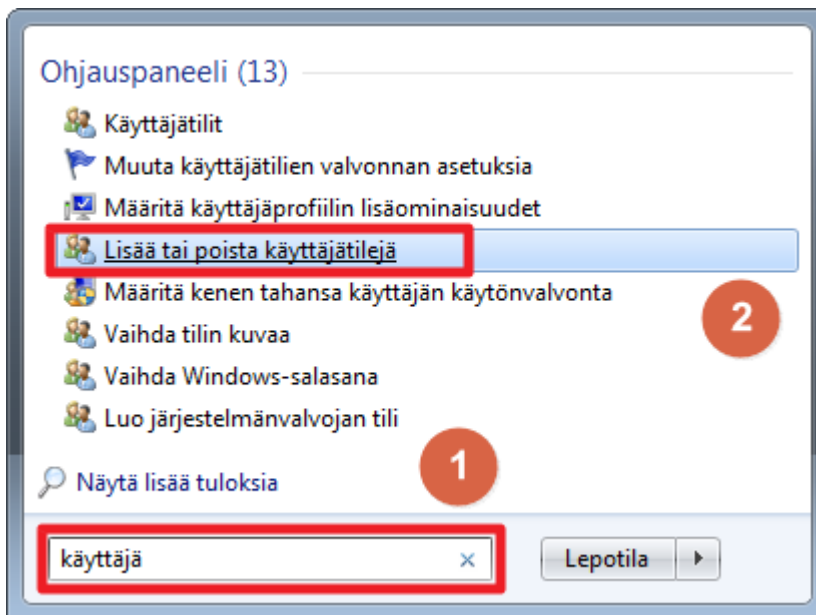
Ohjauspaneeli (13)

Käyttäjätilit
Muuta käyttäjätilien valvonnan asetuksia
Määritä käyttäjäprofiilin lisäominaisuudet
Lisää tai poista käyttäjätilejä
Määritä kenen tahansa käyttäjän käytönvalvonta
Vaihda tilin kuvaa
Vaihda Windows-salasana
Luo järjestelmänvalvojan tili

2

1

Näytä lisää tuloksia

käyttäjä ×

Lepotila